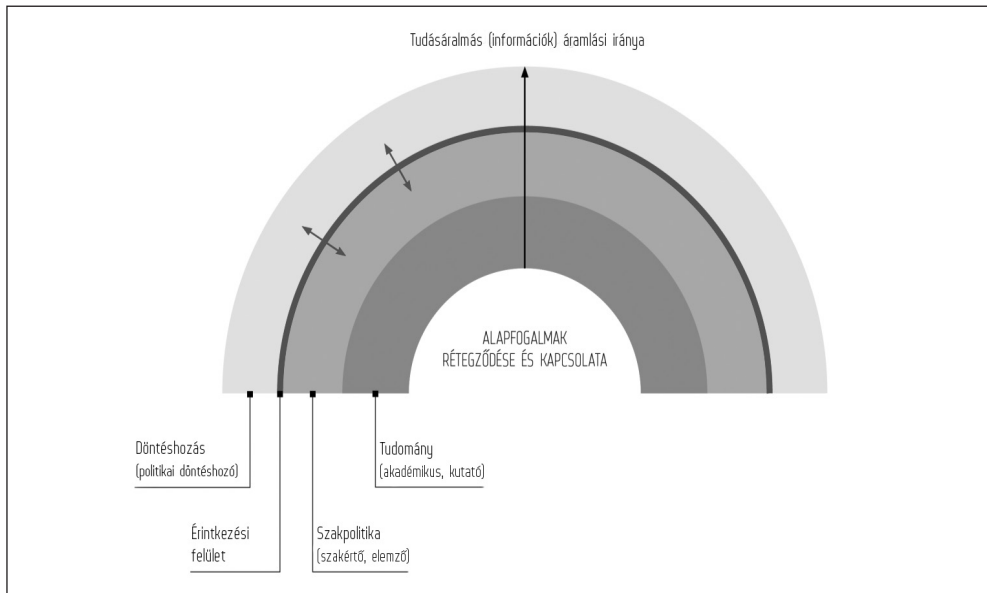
Tudásáralmás (információk) áramlási iránya

ALAPFOGALMAK
RÉTEGZŐDÉSE ÉS KAPCSOLATA

Döntéshozás
(politikai döntéshozó)

Tudomány
(akadémikus, kutató)

Érintkezési
felület

Szakpolitika
(szakértő, elemző)